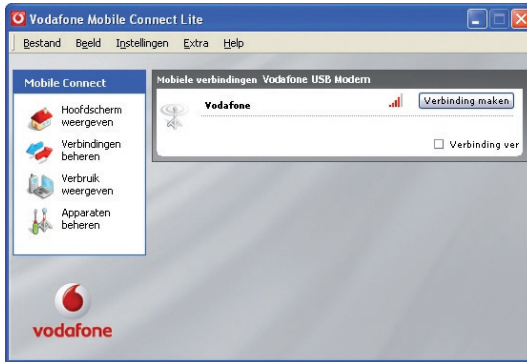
Vodafone Mobile Connect Lite

Bestand Beeld Instellingen Extra Help

Mobile Connect

Hoofdscherm weergeven

Verbindingen beheren

Verbruik weergeven

Apparaten beheren

vodafone

Mobiele verbindingen Vodafone USB Modem

Vodafone

Verbinding maken

Verbinding ver